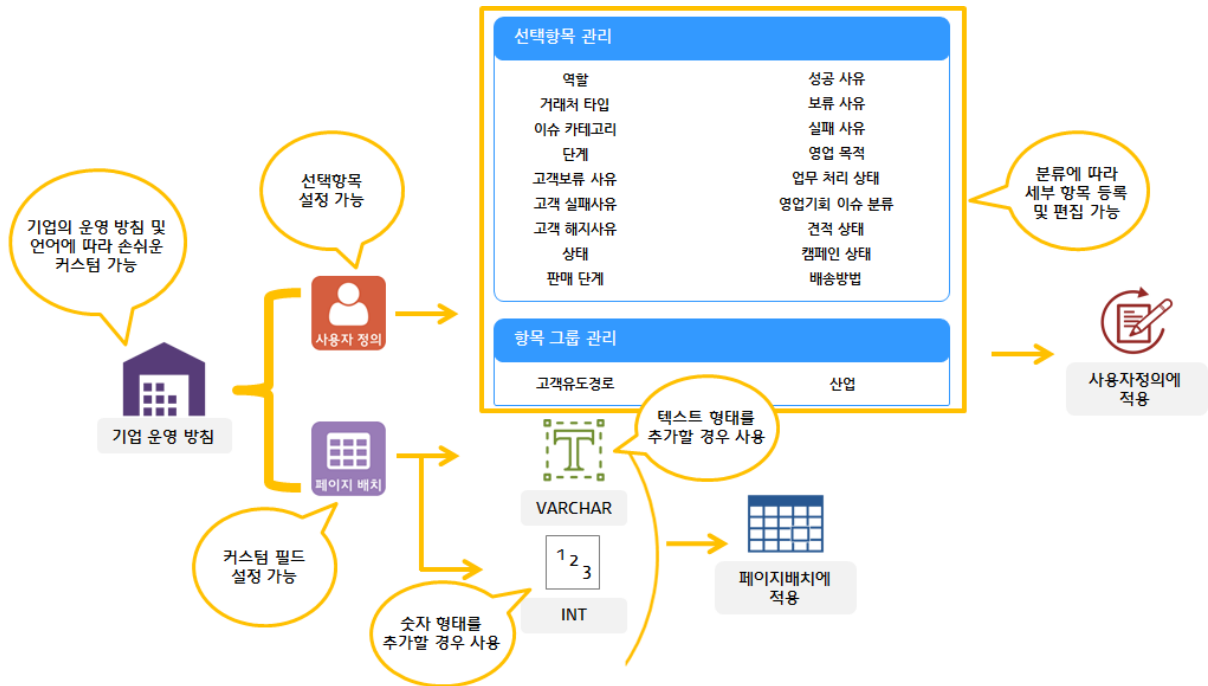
기업의 운영 방침 및 언어에 따라 손쉬운 커스텀 가능

기업 운영 방침

선택항목 설정 가능

사용자 정의

페이지 배치

커스텀 필드 설정 가능

선택항목 관리

| 역할 | 성공 사유 |
|---|---|
| 거래처 타입 | 보류 사유 |
| 이슈 카테고리 | 실패 사유 |
| 단계 | 영업 목적 |
| 고객보류 사유 | 업무 처리 상태 |
| 고객 실패사유 | 영업기회 이슈 분류 |
| 고객 해지사유 | 견적 상태 |
| 상태 | 캠페인 상태 |
| 판매 단계 | 배송방법 |

항목 그룹 관리

| 고객유도경로 | 산업 |
|---|---|

분류에 따라 세부 항목 등록 및 편집 가능

사용자정의에 적용

텍스트 형태를 추가할 경우 사용

VARCHAR

$^1 2_3$

INT

숫자 형태를 추가할 경우 사용

페이지배치에 적용